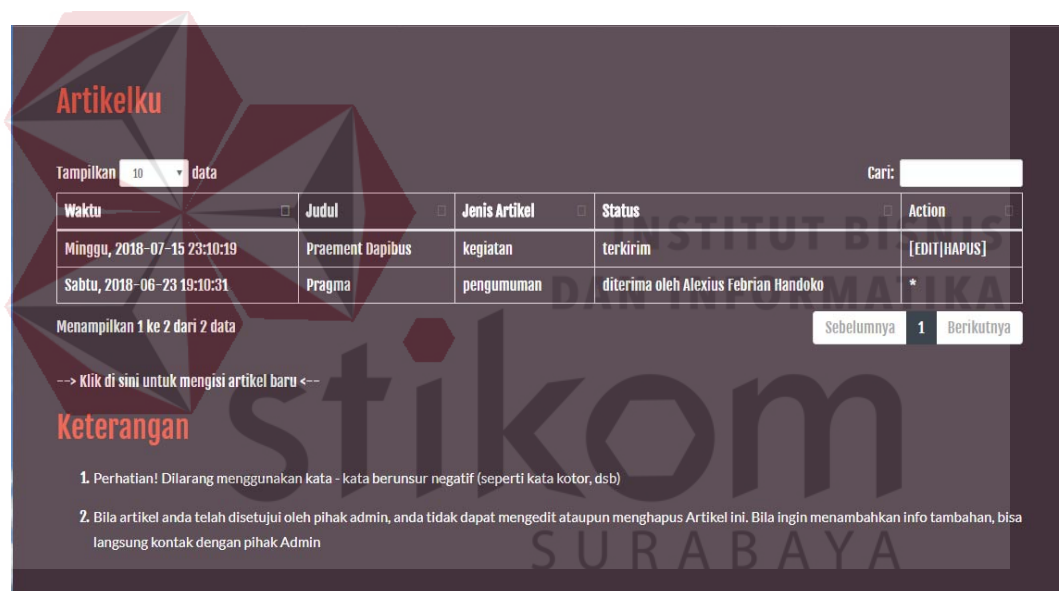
Artikelku

Tampilkan 10 data

Cari:

| Waktu | Judul | Jenis Artikel | Status | Action |
|---|---|---|---|---|
| Minggu, 2018-07-15 23:10:19 | Praement Dapibus | kegiatan | terkirim | [EDIT\|HAPUS] |
| Sabtu, 2018-06-23 19:10:31 | Pragma | pengumuman | diterima oleh Alexius Febrian Handoko | * |

Menampilkan 1 ke 2 dari 2 data

Sebelumnya 1 Berikutnya

--> Klik di sini untuk mengisi artikel baru <--

Keterangan

1. Perhatian! Dilarang menggunakan kata - kata berunsur negatif (seperti kata kotor, dsb)

2. Bila artikel anda telah disetujui oleh pihak admin, anda tidak dapat mengedit ataupun menghapus Artikel ini. Bila ingin menambahkan info tambahan, bisa langsung kontak dengan pihak Admin

INSTITUT BISNIS DAN INFORMATIKA stikom SURABAYA